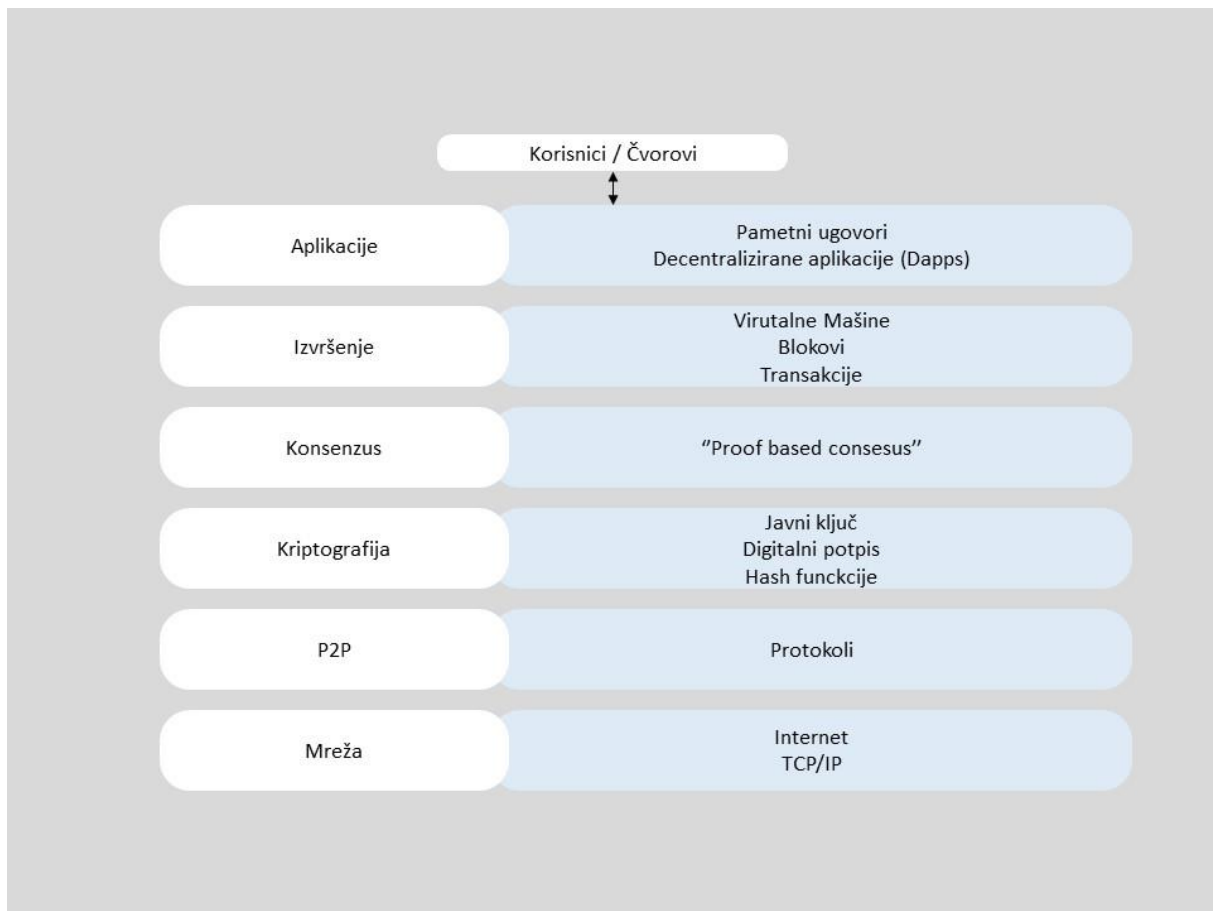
Korisnici / Čvorovi

Aplikacije

Pametni ugovori
Decentralizirane aplikacije (Dapps)

Izvršenje

Virutalne Mašine
Blokovi
Transakcije

Konsenzus

"Proof based consesus"

Kriptografija

Javni ključ
Digitalni potpis
Hash funckcije

P2P

Protokoli

Mreža

Internet
TCP/IP